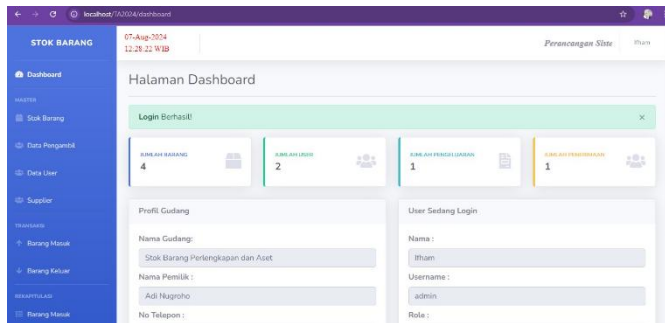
localhost/TA2024/dashboard

STOK BARANG

07-Aug-2024
12:28:22 WIB

Perancangan Siste

Ifham

Dashboard

MASTER

Stok Barang

Data Pengambil

Data User

Supplier

TRANSAKSI

Barang Masuk

Barang Keluar

REKAPITULASI

Barang Masuk

Halaman Dashboard

Login Berhasil!

×

JUMLAH BARANG
4

JUMLAH USER
2

JUMLAH PENGELUARAN
1

JUMLAH PENERIMAAN
1

Profil Gudang

Nama Gudang:

Stok Barang Perlengkapan dan Aset

Nama Pemilik :

Adi Nugroho

No Telepon :

User Sedang Login

Nama :

Ifham

Username :

admin

Role :